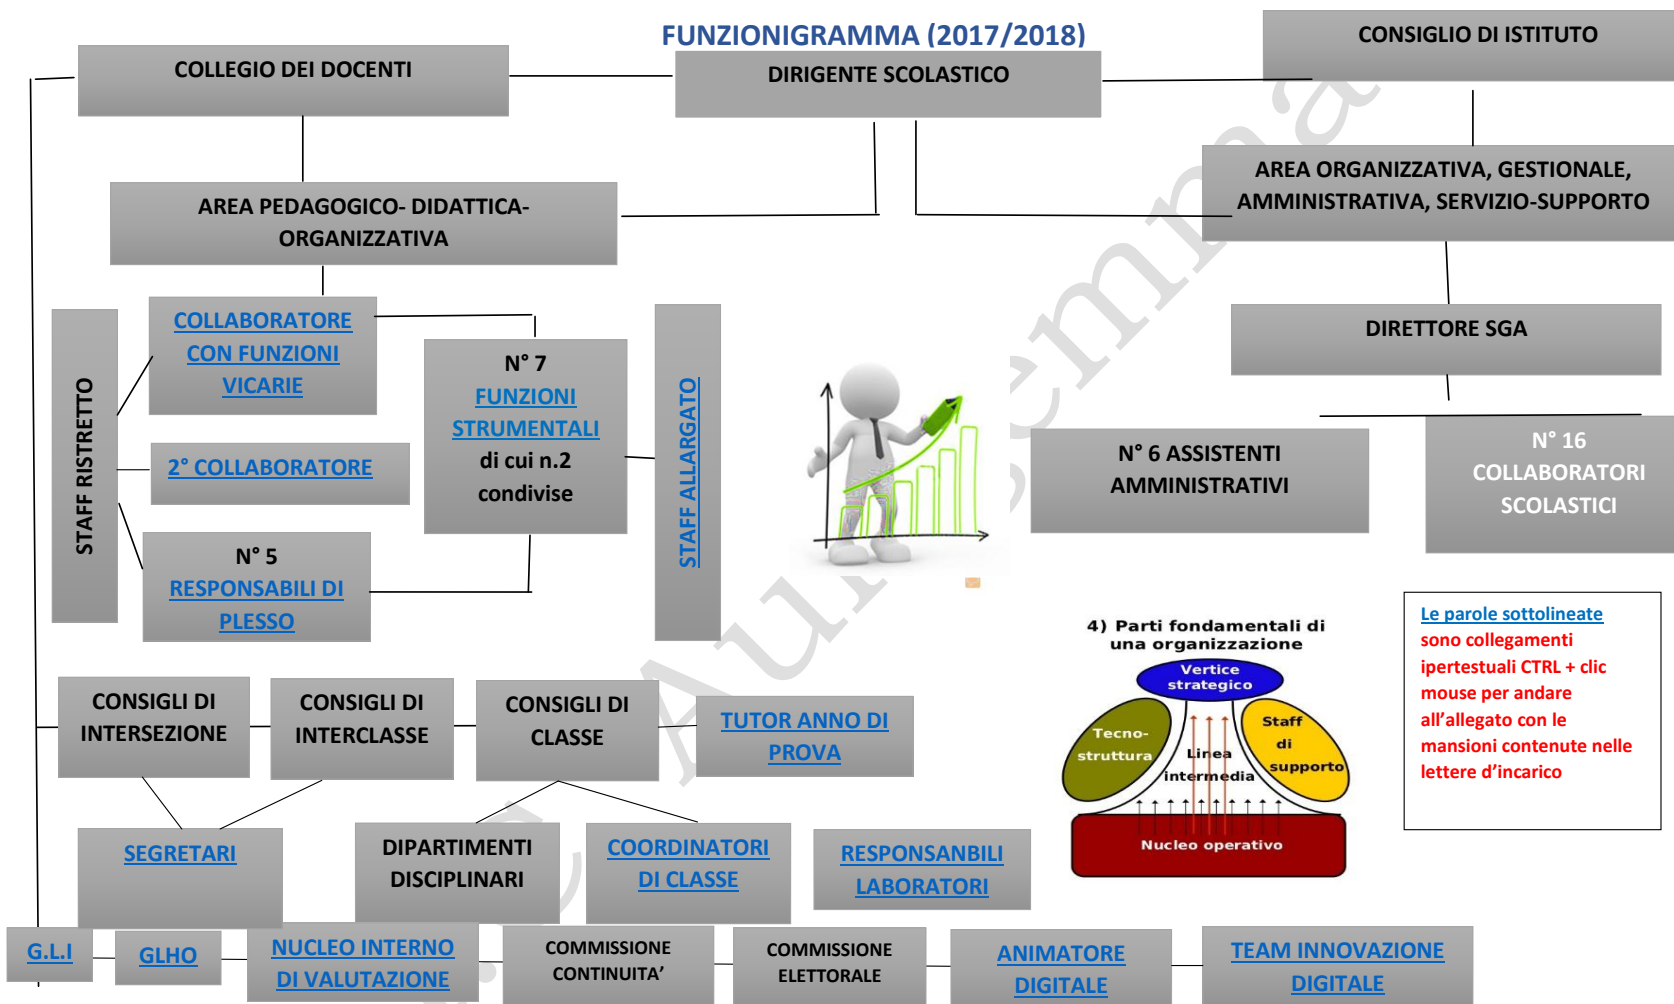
FUNZIONIGRAMMA (2017/2018)

COLLEGIO DEI DOCENTI

DIRIGENTE SCOLASTICO

CONSIGLIO DI ISTITUTO

AREA PEDAGOGICO- DIDATTICA-ORGANIZZATIVA

AREA ORGANIZZATIVA, GESTIONALE, AMMINISTRATIVA, SERVIZIO-SUPPORTO

STAFF RISTRETTO

COLLABORATORE CON FUNZIONI VICARIE

2° COLLABORATORE

N° 5 RESPONSABILI DI PLESSO

N° 7 FUNZIONI STRUMENTALI di cui n.2 condivise

STAFF ALLARGATO

DIRETTORE SGA

N° 6 ASSISTENTI AMMINISTRATIVI

N° 16 COLLABORATORI SCOLASTICI

4) Parti fondamentali di una organizzazione

Vertice strategico

Tecno-struttura

Linea intermedia

Staff di supporto

Nucleo operativo

Le parole sottolineate sono collegamenti ipertestuali CTRL + clic mouse per andare all'allegato con le mansioni contenute nelle lettere d'incarico

CONSIGLI DI INTERSEZIONE

CONSIGLI DI INTERCLASSE

CONSIGLI DI CLASSE

TUTOR ANNO DI PROVA

SEGRETARI

DIPARTIMENTI DISCIPLINARI

COORDINATORI DI CLASSE

RESPONSANBILI LABORATORI

G.L.I

GLHO

NUCLEO INTERNO DI VALUTAZIONE

COMMISSIONE CONTINUITA'

COMMISSIONE ELETTORALE

ANIMATORE DIGITALE

TEAM INNOVAZIONE DIGITALE